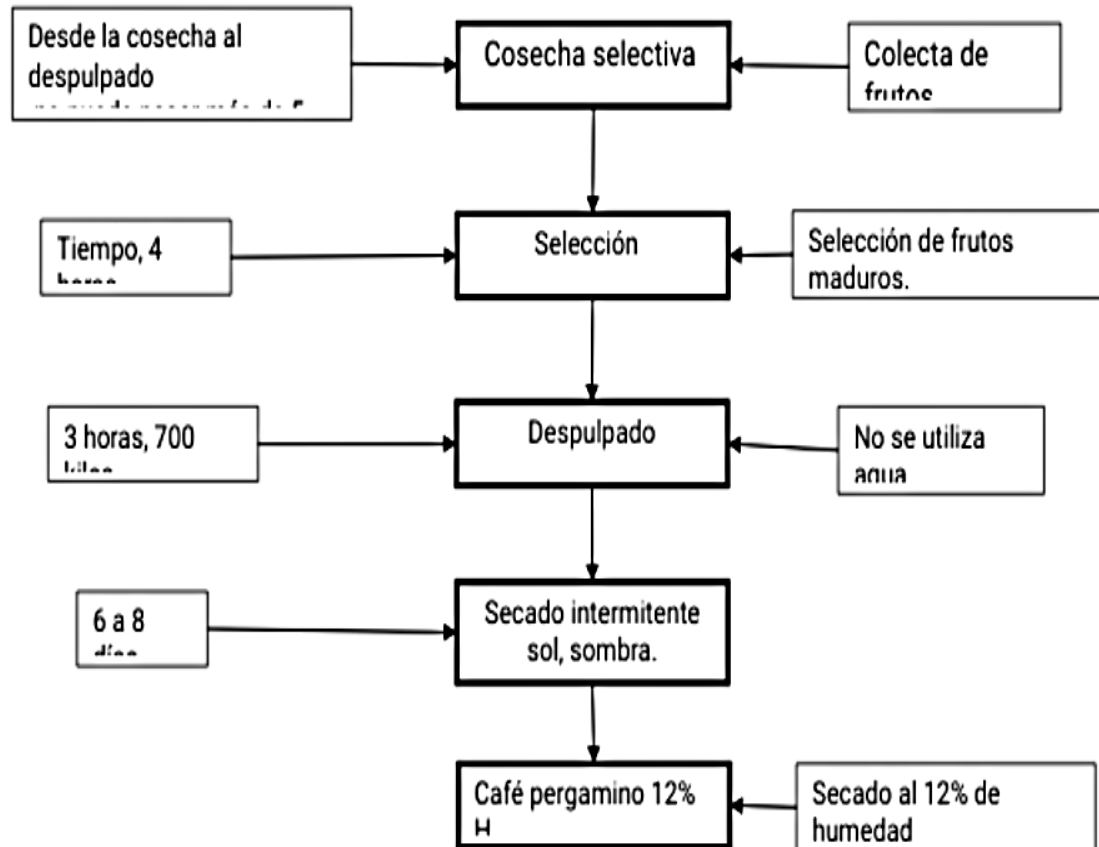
Desde la cosecha al despulpado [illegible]

Cosecha selectiva

Colecta de frutos

Tiempo, 4 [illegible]

Selección

Selección de frutos maduros.

3 horas, 700 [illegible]

Despulpado

No se utiliza agua

6 a 8 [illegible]

Secado intermitente sol, sombra.

Café pergamino 12% H

Secado al 12% de humedad